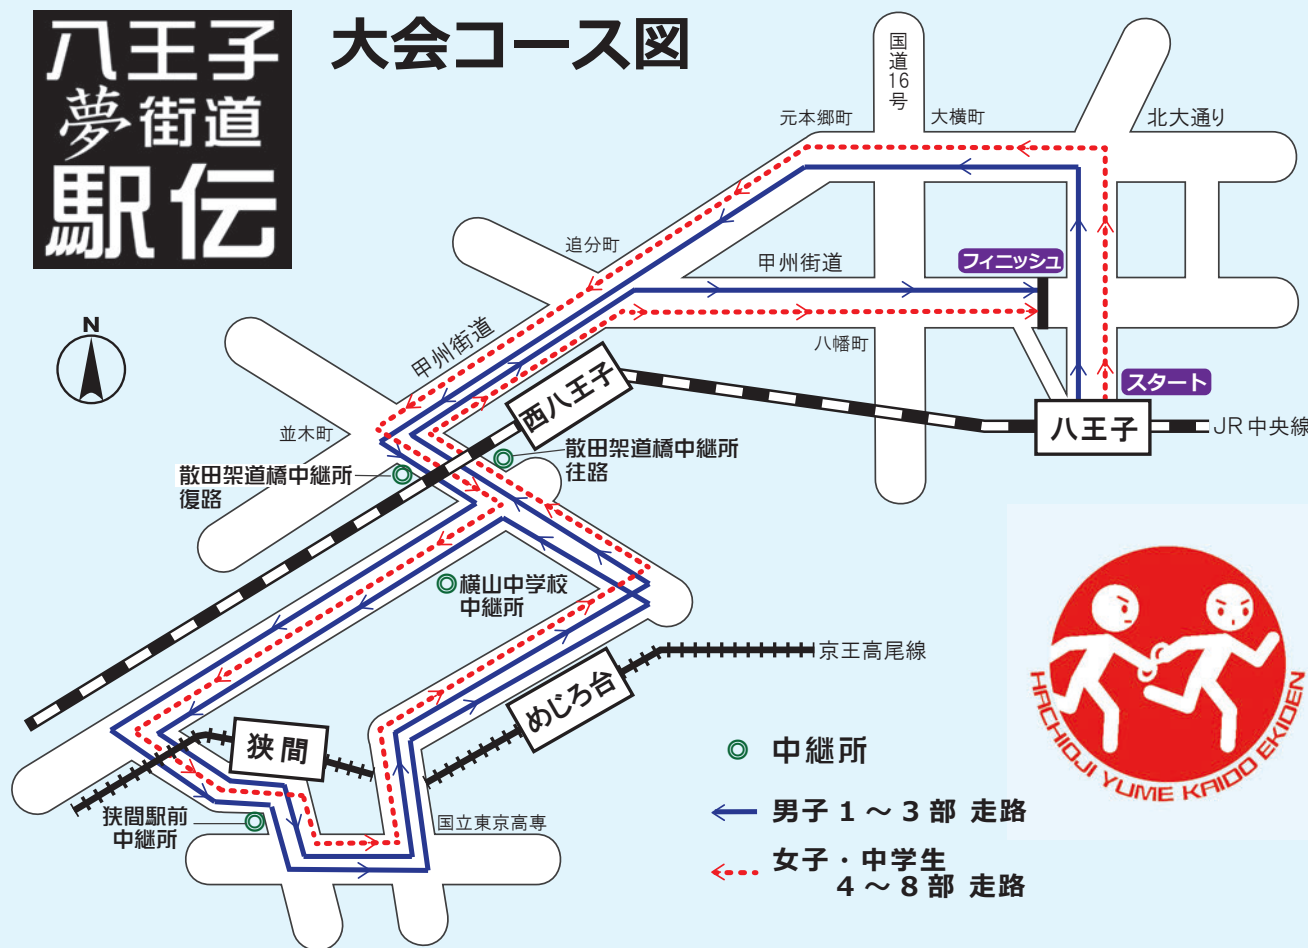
八王子
夢街道
駅伝

大会コース図

N

国道16号
元本郷町
大横町
北大通り
追分町
甲州街道
フィニッシュ
八幡町
甲州街道
スタート
西八王子
八王子
JR 中央線
並木町
散田架道橋中継所
復路
散田架道橋中継所
往路
横山中学校
中継所
京王高尾線
めじろ台
狭間
狭間駅前
中継所
国立東京高専

中継所
男子 1 ～ 3 部 走路
女子・中学生
4 ～ 8 部 走路

HACHIOJI YUME KAIDO EKIDEN